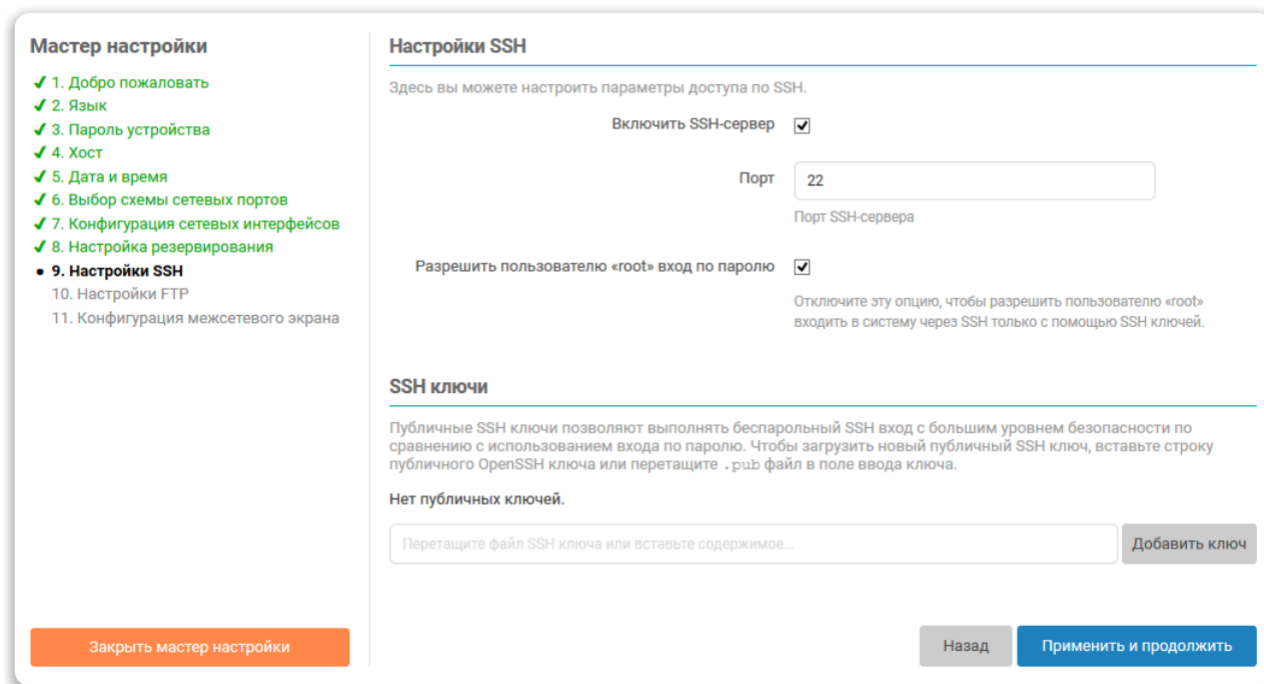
Мастер настройки

✓ 1. Добро пожаловать
✓ 2. Язык
✓ 3. Пароль устройства
✓ 4. Хост
✓ 5. Дата и время
✓ 6. Выбор схемы сетевых портов
✓ 7. Конфигурация сетевых интерфейсов
✓ 8. Настройка резервирования
• 9. Настройки SSH
10. Настройки FTP
11. Конфигурация межсетевого экрана

Закрыть мастер настройки

Настройки SSH

Здесь вы можете настроить параметры доступа по SSH.

Включить SSH-сервер ☑

Порт 22

Порт SSH-сервера

Разрешить пользователю «root» вход по паролю ☑

Отключите эту опцию, чтобы разрешить пользователю «root» входить в систему через SSH только с помощью SSH ключей.

SSH ключи

Публичные SSH ключи позволяют выполнять беспарольный SSH вход с большим уровнем безопасности по сравнению с использованием входа по паролю. Чтобы загрузить новый публичный SSH ключ, вставьте строку публичного OpenSSH ключа или перетащите .pub файл в поле ввода ключа.

Нет публичных ключей.

Перетащите файл SSH ключа или вставьте содержимое...

Добавить ключ

Назад

Применить и продолжить